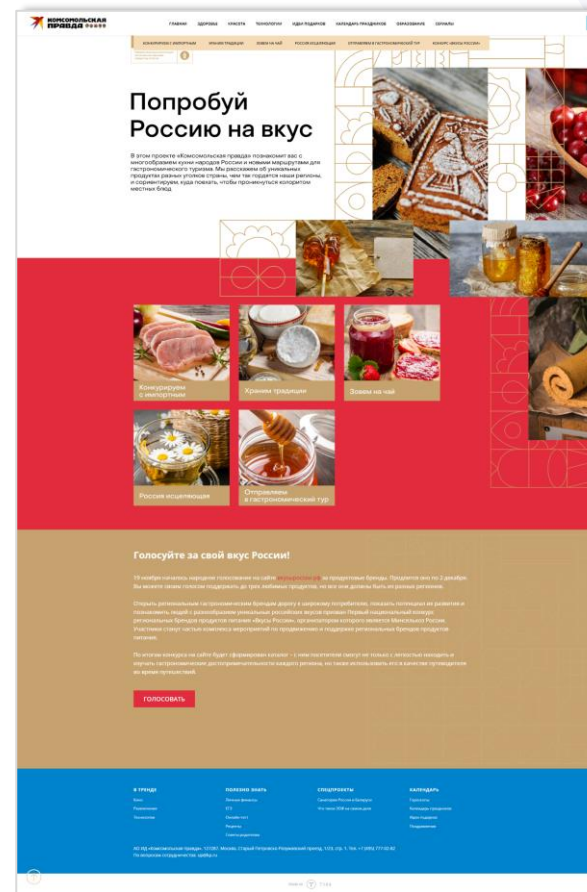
КОМСОМОЛЬСКАЯ ПРАВДА

ГЛАВНОЕ ЗДОРОВЬЕ КРАСОТА ТЕХНОЛОГИИ ИДЕИ ПОДАРКОВ КАЛЕНДАРЬ ПРАЗДНИКОВ ОБРАЗОВАНИЕ СЕРИАЛЫ

КОНКУРИРУЕМ С ИМПОРТНЫМ ХРАНИМ ТРАДИЦИИ ЗОВЕМ НА ЧАЙ РОССИЯ ИСЦЕЛЯЮЩАЯ ОТПРАВЛЯЕМ В ГАСТРОНОМИЧЕСКИЙ ТУР КОНКУРС «ВКУСЫ РОССИИ»

Попробуй Россию на вкус

В этом проекте «Комсомольская правда» познакомит вас с многообразием кухни народов России и новыми маршрутами для гастрономического туризма. Мы расскажем об уникальных продуктах разных уголков страны, чем так гордятся наши регионы, и сориентируем, куда поехать, чтобы проникнуться колоритом местных блюд.

Конкурируем с импортным

Храним традиции

Зовем на чай

Россия исцеляющая

Отправляем в гастрономический тур

Голосуйте за свой вкус России!

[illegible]

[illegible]

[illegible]

ГОЛОСОВАТЬ

В ТРЕНДЕ

ПОЛЕЗНО ЗНАТЬ

СПЕЦПРОЕКТЫ

КАЛЕНДАРЬ

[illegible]